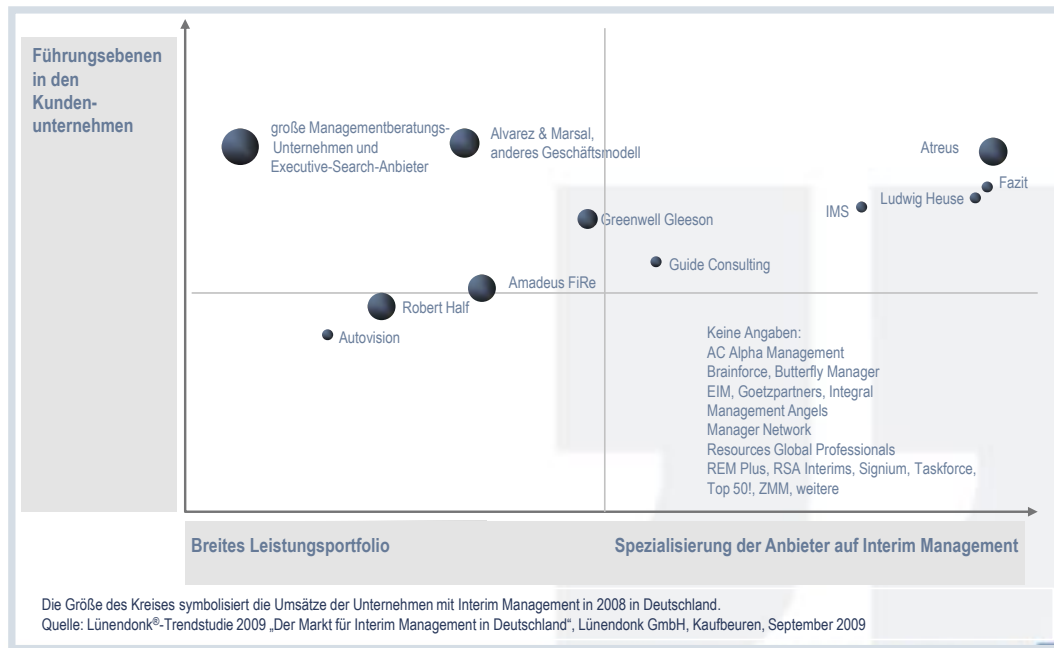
Führungsebenen in den Kundenunternehmen

große Managementberatungs-Unternehmen und Executive-Search-Anbieter

Alvarez & Marsal, anderes Geschäftsmodell

Atreus

Fazit

Ludwig Heuse

IMS

Greenwell Gleeson

Guide Consulting

Amadeus FiRe

Robert Half

Autovision

Keine Angaben:
AC Alpha Management
Brainforce, Butterfly Manager
EIM, Goetzpartners, Integral
Management Angels
Manager Network
Resources Global Professionals
REM Plus, RSA Interims, Signium, Taskforce,
Top 50!, ZMM, weitere

Breites Leistungsportfolio

Spezialisierung der Anbieter auf Interim Management

Die Größe des Kreises symbolisiert die Umsätze der Unternehmen mit Interim Management in 2008 in Deutschland.
Quelle: Lünendonk®-Trendstudie 2009 „Der Markt für Interim Management in Deutschland“, Lünendonk GmbH, Kaufbeuren, September 2009